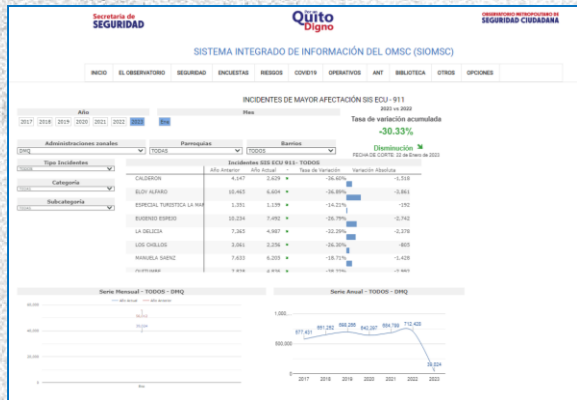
Secretaría de SEGURIDAD

Quito Digno

OBSERVATORIO METROPOLITANO DE SEGURIDAD CIUDADANA

SISTEMA INTEGRADO DE INFORMACIÓN DEL OMSC (SIOMSC)

INICIO | EL OBSERVATORIO | SEGURIDAD | ENCUESTAS | RIESGOS | COVID19 | OPERATIVOS | ANT | BIBLIOTECA | OTROS | OPCIONES

INCIDENTES DE MAYOR AFECTACIÓN SIS ECU - 911

Año
2017 2018 2019 2020 2021 2022 2023

Mes
Ene

2023 vs 2022
Tasa de variación acumulada
-30.33%
Disminución
FECHA DE CORTE: 22 de Enero de 2023

Administraciones zonales
DMQ

Parroquias
TODAS

Barrios
TODOS

Tipo Incidentes
TODOS

Categoría
TODOS

Subcategoría
TODOS

Incidentes SIS ECU 911- TODOS

| | Año Anterior | Año Actual | Tasa de Variación | Variación Absoluta |
|---|---|---|---|---|
| CALDERON | 4,147 | 2,629 | -36.60% | -1,518 |
| ELOY ALFARO | 10,465 | 6,604 | -36.89% | -3,861 |
| ESPECIAL TURISTICA LA MAR | 1,351 | 1,159 | -14.21% | -192 |
| EUGENIO ESPEJO | 10,234 | 7,492 | -26.79% | -2,742 |
| LA DELICIA | 7,265 | 4,987 | -32.29% | -2,278 |
| LOS CHILLOS | 3,061 | 2,236 | -26.30% | -805 |
| MANUELA SAENZ | 7,633 | 6,205 | -18.71% | -1,428 |
| QUITUMBE | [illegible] | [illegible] | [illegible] | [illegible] |

Serie Mensual - TODOS - DMQ
Año actual  Año anterior
60,000
40,000
20,000
ene

Serie Anual - TODOS - DMQ
977,431  991,282  986,288  942,007  984,780  712,405
500,000
28,604
2017 2018 2019 2020 2021 2022 2023